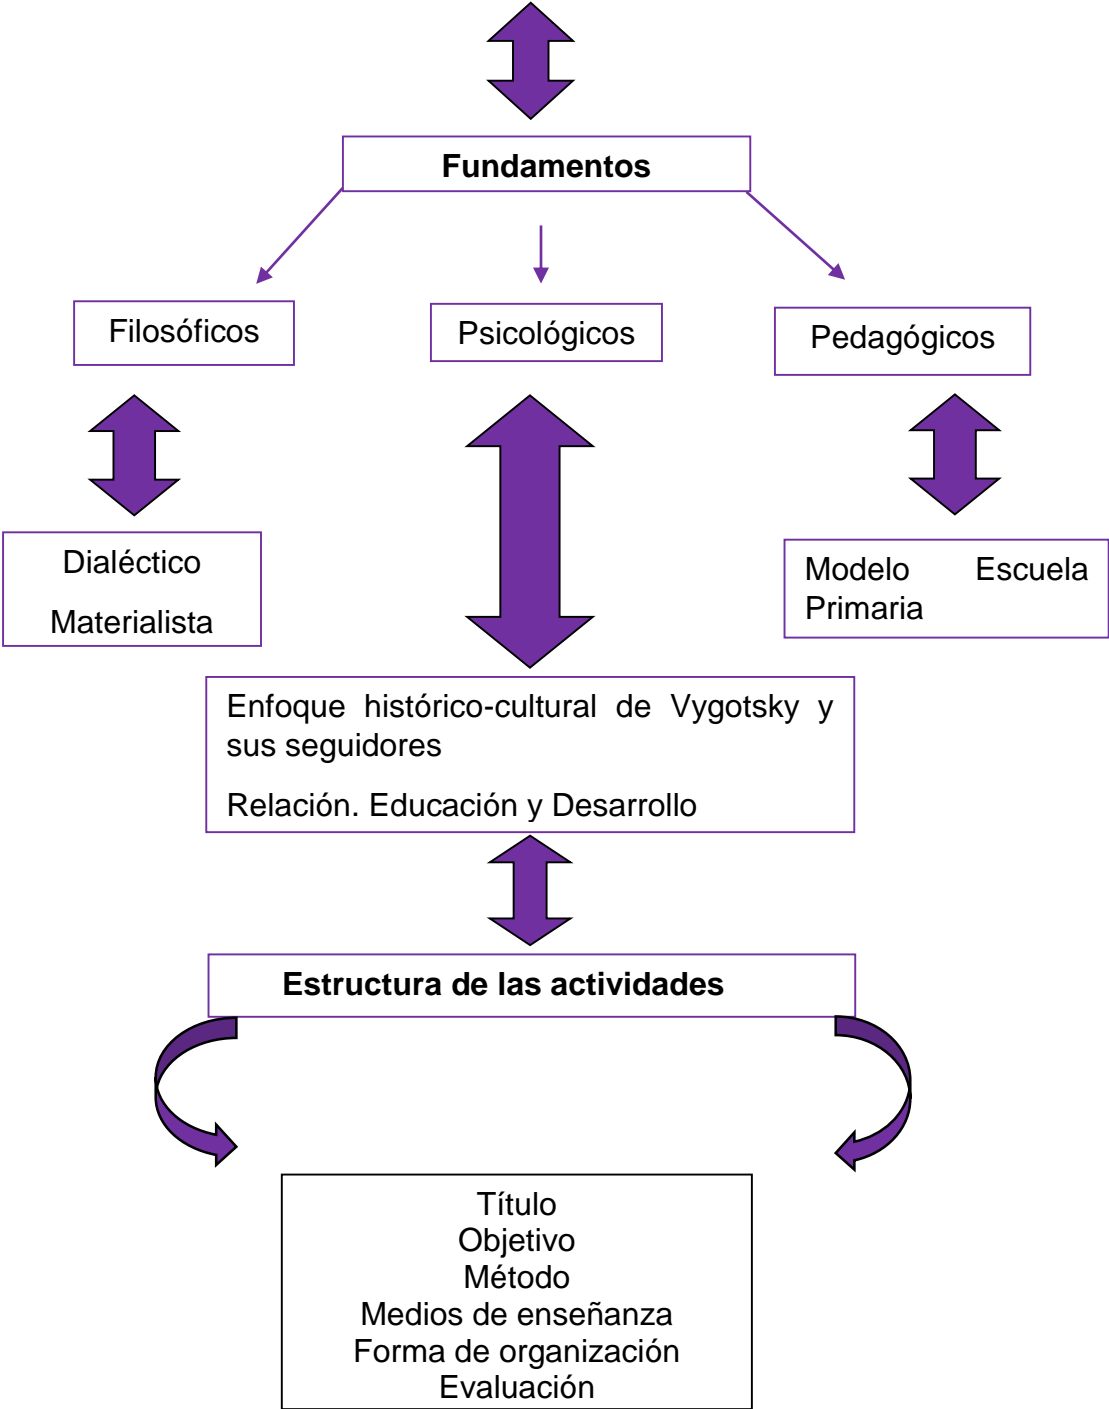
Fundamentos

Filosóficos

Psicológicos

Pedagógicos

Dialéctico

Materialista

Modelo Escuela Primaria

Enfoque histórico-cultural de Vygotsky y sus seguidores

Relación. Educación y Desarrollo

Estructura de las actividades

Título
Objetivo
Método
Medios de enseñanza
Forma de organización
Evaluación